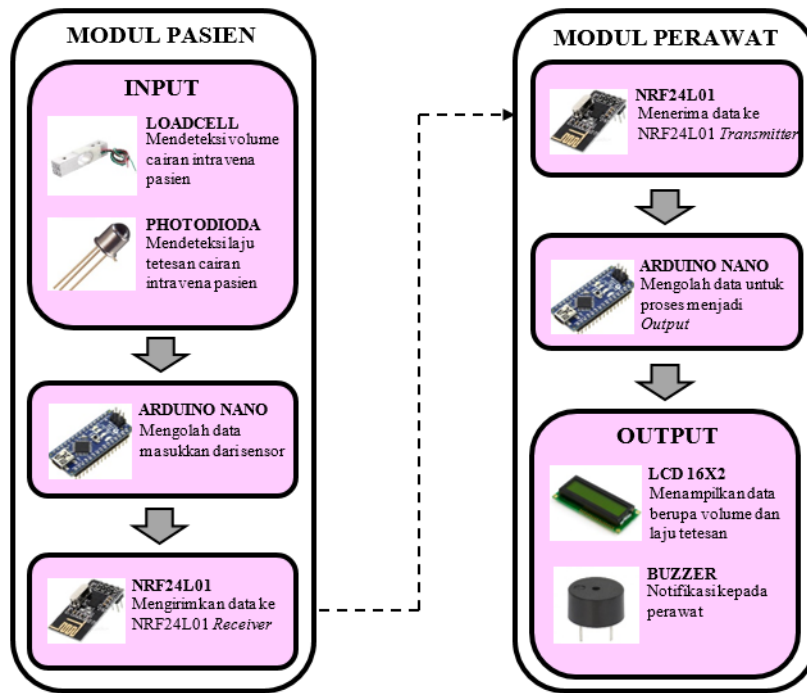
MODUL PASIEN

INPUT

LOADCELL
Mendeteksi volume cairan intravena pasien

PHOTODIODA
Mendeteksi laju tetesan cairan intravena pasien

ARDUINO NANO
Mengolah data masukkan dari sensor

NRF24L01
Mengirimkan data ke NRF24L01 *Receiver*

MODUL PERAWAT

NRF24L01
Menerima data ke NRF24L01 *Transmitter*

ARDUINO NANO
Mengolah data untuk proses menjadi *Output*

OUTPUT

LCD 16X2
Menampilkan data berupa volume dan laju tetesan

BUZZER
Notifikasi kepada perawat